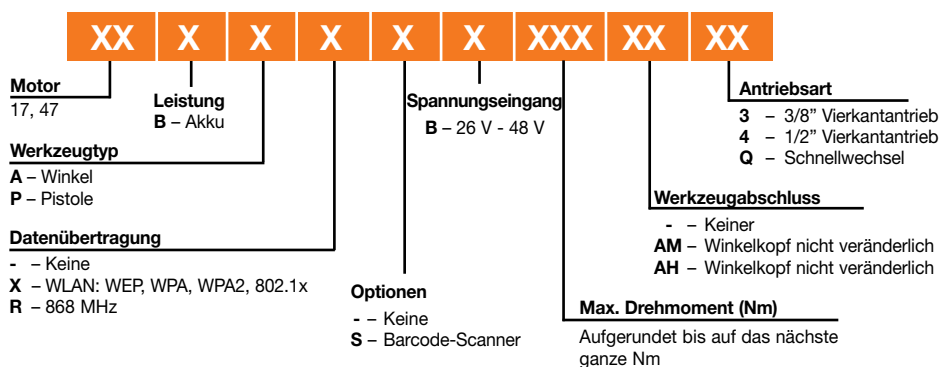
XX X X X X X XXX XX XX

**Motor**
17, 47

**Leistung**
**B** – Akku

**Spannungseingang**
**B** – 26 V - 48 V

**Antriebsart**
**3** – 3/8" Vierkantantrieb
**4** – 1/2" Vierkantantrieb
**Q** – Schnellwechsel

**Werkzeugtyp**
**A** – Winkel
**P** – Pistole

**Werkzeugabschluss**
**-** – Keiner
**AM** – Winkelkopf nicht veränderlich
**AH** – Winkelkopf nicht veränderlich

**Datenübertragung**
**-** – Keine
**X** – WLAN: WEP, WPA, WPA2, 802.1x
**R** – 868 MHz

**Optionen**
**-** – Keine
**S** – Barcode-Scanner

**Max. Drehmoment (Nm)**
Aufgerundet bis auf das nächste ganze Nm